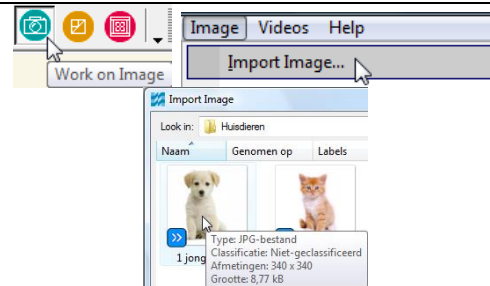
Work on Image

Image Videos Help

Import Image...

Import Image

Look in: Huisdieren

Naam Genomen op Labels

1 jong

Type: JPG-bestand
Classificatie: Niet-geclassificeerd
Afmetingen: 340 x 340
Grootte: 8,77 kB